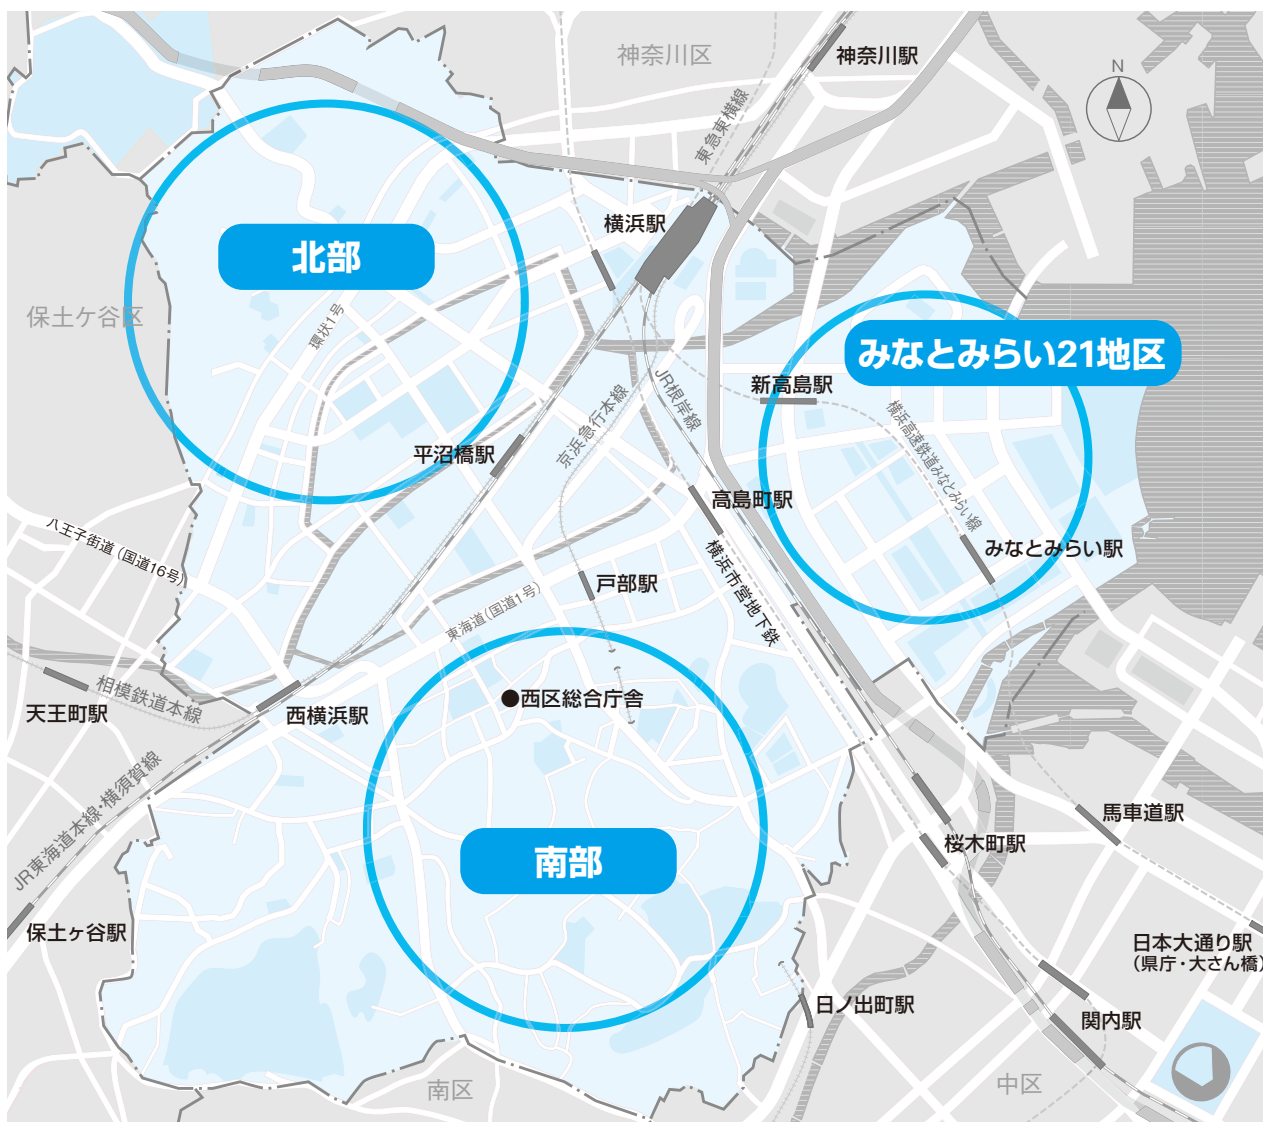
神奈川区
神奈川駅
N
東急東横線
横浜駅
北部
保土ケ谷区
環状1号
みなとみらい21地区
新高島駅
JR根岸線
京浜急行本線
横浜高速鉄道みなとみらい線
平沼橋駅
高島町駅
みなとみらい駅
八王子街道（国道16号）
横浜市営地下鉄
戸部駅
東海道（国道1号）
相模鉄道本線
天王町駅
西横浜駅
●西区総合庁舎
JR東海道本線・横須賀線
馬車道駅
桜木町駅
南部
保土ヶ谷駅
日本大通り駅
（県庁・大さん橋）
日ノ出町駅
関内駅
南区
中区